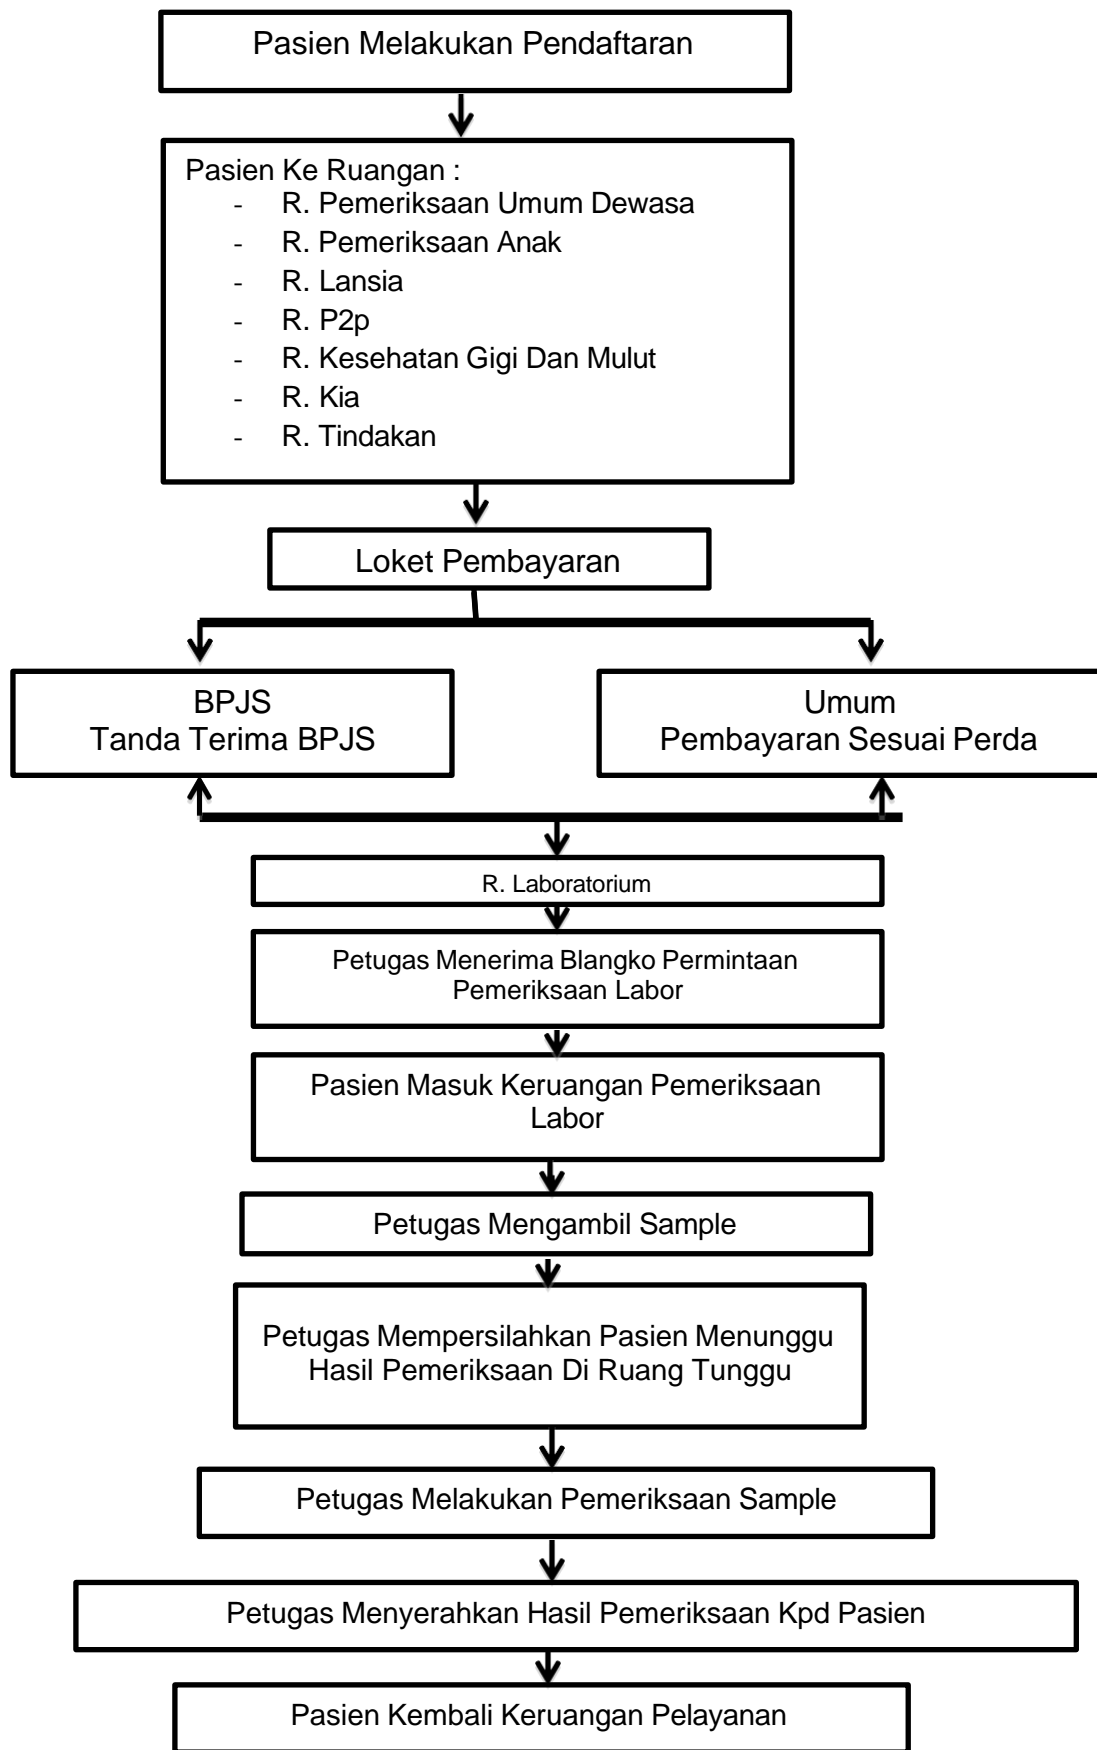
Pasien Melakukan Pendaftaran

Pasien Ke Ruangan :
- R. Pemeriksaan Umum Dewasa
- R. Pemeriksaan Anak
- R. Lansia
- R. P2p
- R. Kesehatan Gigi Dan Mulut
- R. Kia
- R. Tindakan

Loket Pembayaran

BPJS
Tanda Terima BPJS

Umum
Pembayaran Sesuai Perda

R. Laboratorium

Petugas Menerima Blangko Permintaan Pemeriksaan Labor

Pasien Masuk Keruangan Pemeriksaan Labor

Petugas Mengambil Sample

Petugas Mempersilahkan Pasien Menunggu Hasil Pemeriksaan Di Ruang Tunggu

Petugas Melakukan Pemeriksaan Sample

Petugas Menyerahkan Hasil Pemeriksaan Kpd Pasien

Pasien Kembali Keruangan Pelayanan